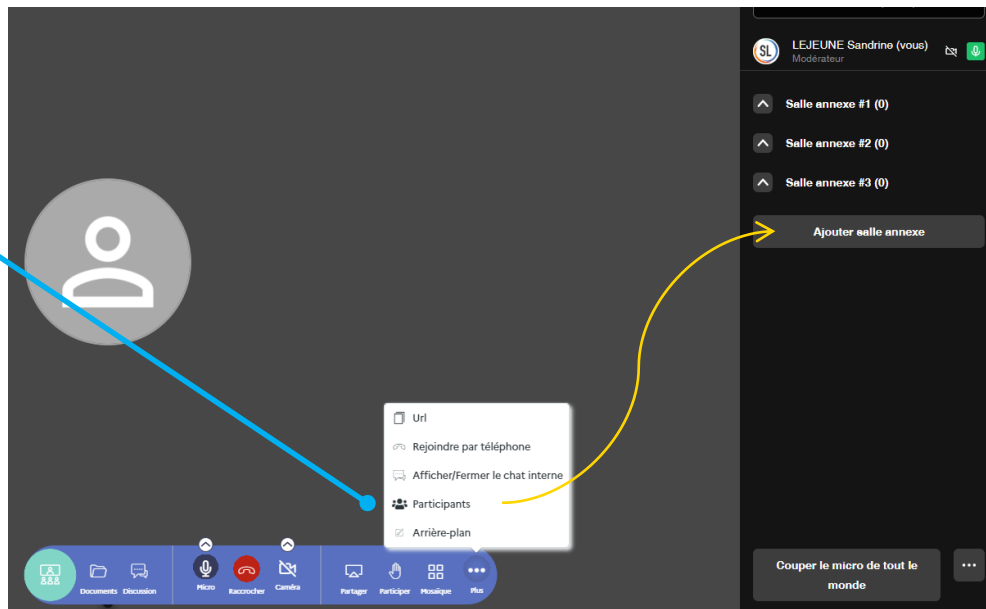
SL LEJEUNE Sandrine (vous)
Modérateur

Salle annexe #1 (0)

Salle annexe #2 (0)

Salle annexe #3 (0)

Ajouter salle annexe

Url

Rejoindre par téléphone

Afficher/Fermer le chat interne

Participants

Arrière-plan

Documents Discussion Micro Raccrocher Caméra Partager Participer Mosaïque Plus

Couper le micro de tout le monde